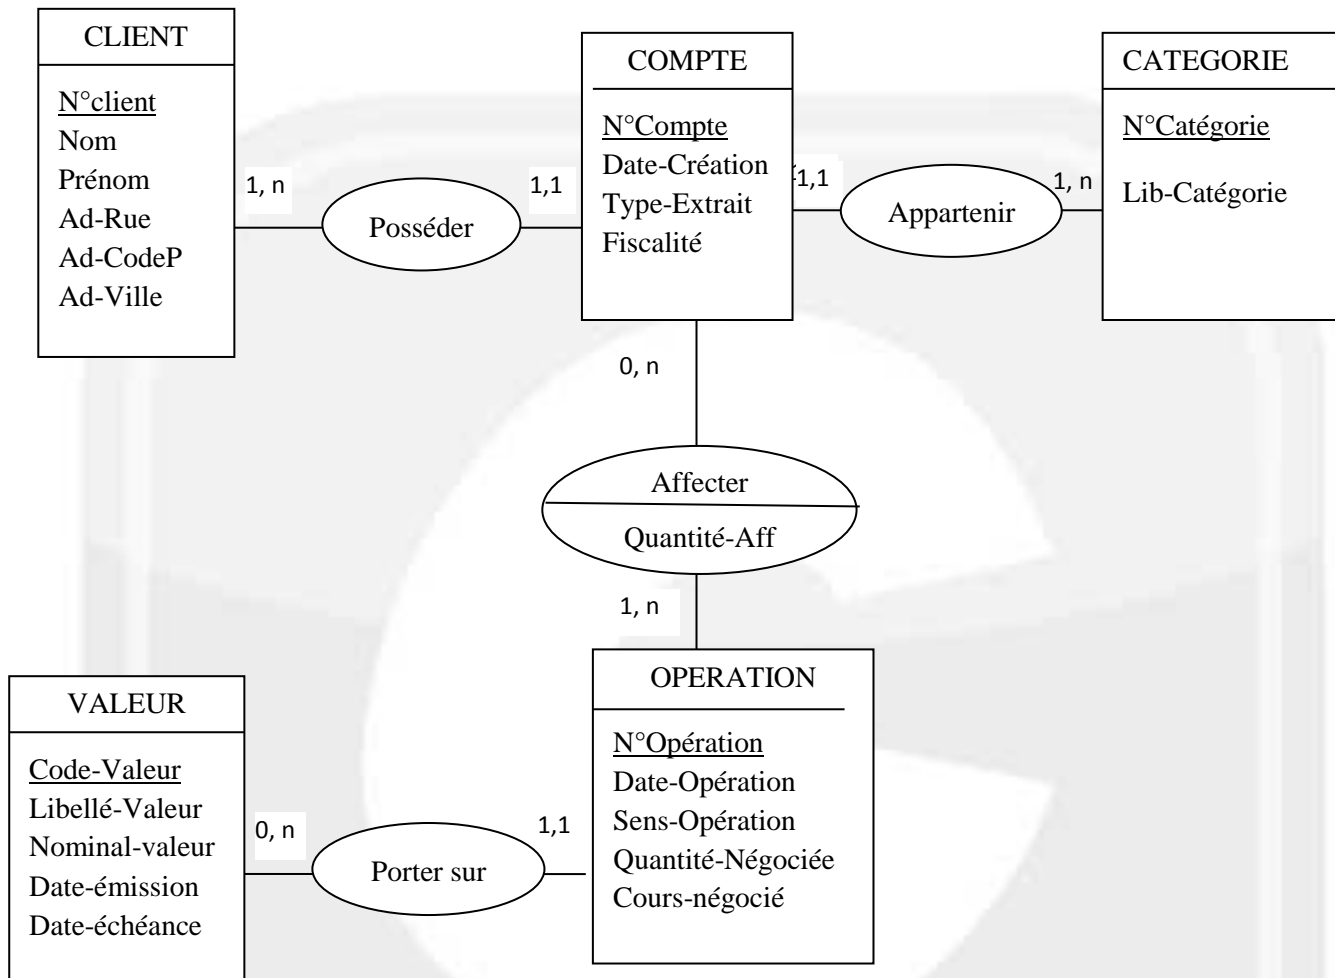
CLIENT

N°client
Nom
Prénom
Ad-Rue
Ad-CodeP
Ad-Ville

1, n

Posséder

1,1

COMPTE

N°Compte
Date-Création
Type-Extrait
Fiscalité

1,1

Appartenir

1, n

CATEGORIE

N°Catégorie

Lib-Catégorie

0, n

Affecter

Quantité-Aff

1, n

VALEUR

Code-Valeur
Libellé-Valeur
Nominal-valeur
Date-émission
Date-échéance

0, n

Porter sur

1,1

OPERATION

N°Opération
Date-Opération
Sens-Opération
Quantité-Négociée
Cours-négocié